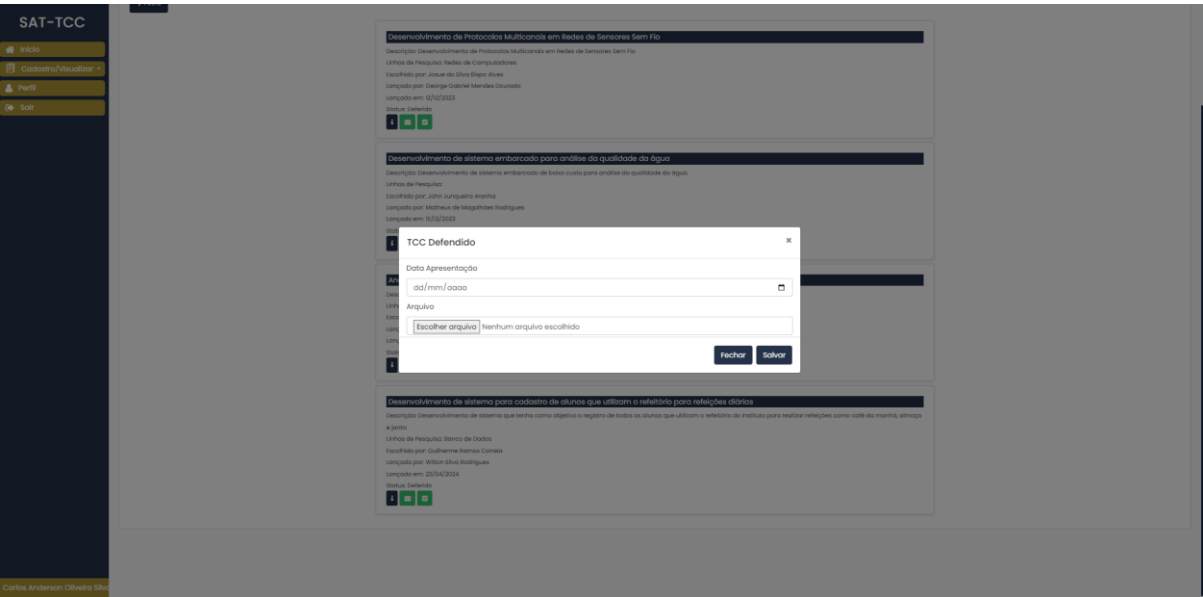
SAT-TCC

Início
Cadastro/Visualizar
Perfil
Sair

Desenvolvimento de Protocolos Multicanais em Redes de Sensores Sem Fio
Descrição: Desenvolvimento de Protocolos Multicanais em Redes de Sensores Sem Fio
Linhas de Pesquisa: Redes de Computadores
Escolhido por: Josue da Silva Bispo Alves
Lançado por: George Gabriel Mendes Dourado
Lançado em: 12/12/2023
Status: Defendido

Desenvolvimento de sistema embarcado para análise da qualidade da água
Descrição: Desenvolvimento de sistema embarcado de baixo custo para análise da qualidade da água
Linhas de Pesquisa:
Escolhido por: John Junqueira Aranha
Lançado por: Matheus de Magalhães Rodrigues
Lançado em: 11/12/2023

TCC Defendido
×
Data Apresentação
dd/mm/aaaa
Arquivo
Escolher arquivo Nenhum arquivo escolhido
Fechar Salvar

Desenvolvimento de sistema para cadastro de alunos que utilizam o refeitório para refeições diárias
Descrição: Desenvolvimento de sistema que tenha como objetivo o registro de todos os alunos que utilizam o refeitório do instituto para realizar refeições como café da manhã, almoço e janta.
Linhas de Pesquisa: Banco de Dados
Escolhido por: Guilherme Ramos Correia
Lançado por: Wilson Silva Rodrigues
Lançado em: 22/04/2024
Status: Defendido

Carlos Anderson Oliveira Silva